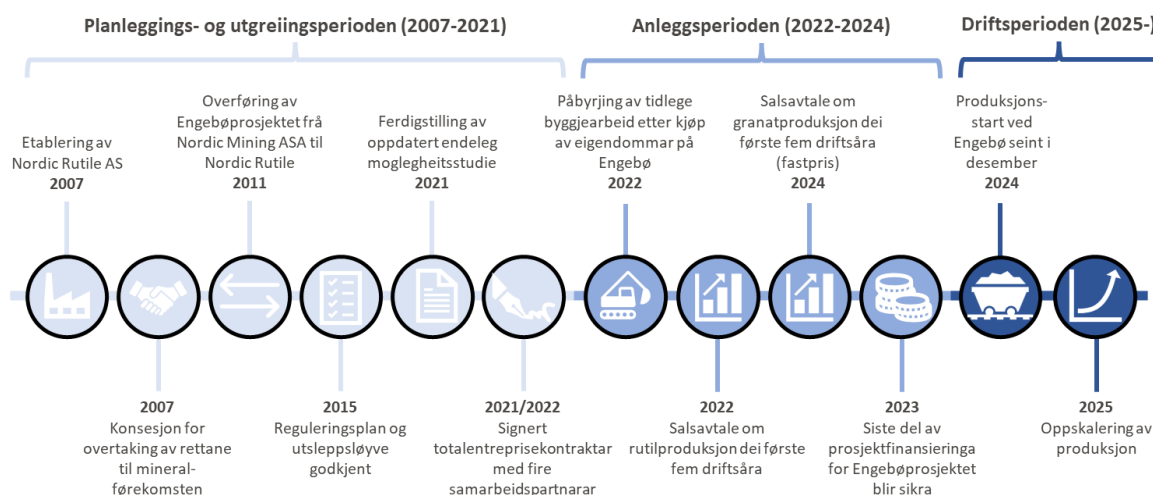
Planleggings- og utgreiingsperioden (2007-2021)

Anleggsperioden (2022-2024)

Driftsperioden (2025-)

Etablering av Nordic Rutile AS
2007

Overføring av Engebøprosjektet frå Nordic Mining ASA til Nordic Rutile
2011

Ferdigstilling av oppdatert endeleg moglegheitsstudie
2021

Påbyrjing av tidlege byggjearbeid etter kjøp av eigendommar på Engebø
2022

Salsavtale om granatproduksjon dei første fem driftsåra (fastpris)
2024

Produksjonsstart ved Engebø seint i desember
2024

2007
Konsesjon for overtaking av rettane til mineralførekomsten

2015
Reguleringsplan og utsleppsløyve godkjent

2021/2022
Signert totalentreprisekontraktar med fire samarbeidspartnarar

2022
Salsavtale om rutilproduksjon dei første fem driftsåra

2023
Siste del av prosjektfinansieringa for Engebøprosjektet blir sikra

2025
Oppskalering av produksjon